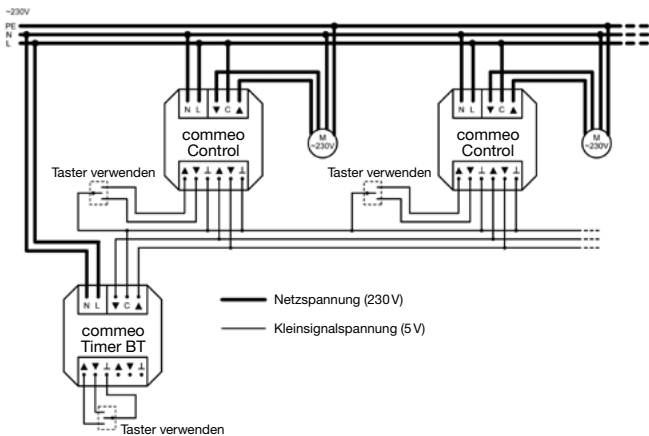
~230V
PE
N
L

N L ▼ C ▲
commeo Control
M ~230V
Taster verwenden
▲ ▼ ⊥ ▲ ▼ ⊥

N L ▼ C ▲
commeo Control
M ~230V
Taster verwenden
▲ ▼ ⊥ ▲ ▼ ⊥

N L ▼ C ▲
commeo Timer BT
▲ ▼ ⊥ ▲ ▼ ⊥
Taster verwenden

Netzspannung (230 V)
Kleinsignalspannung (5 V)